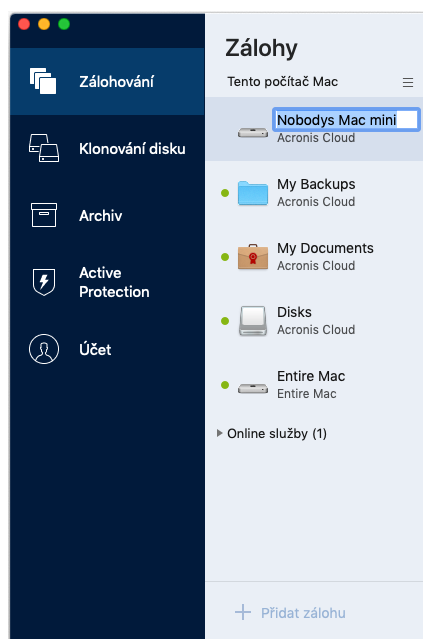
Zálohování

Klonování disku

Archiv

Active Protection

Účet

Zálohy

Tento počítač Mac

Nobodys Mac mini
Acronis Cloud

My Backups
Acronis Cloud

My Documents
Acronis Cloud

Disks
Acronis Cloud

Entire Mac
Entire Mac

Online služby (1)

+ Přidat zálohu